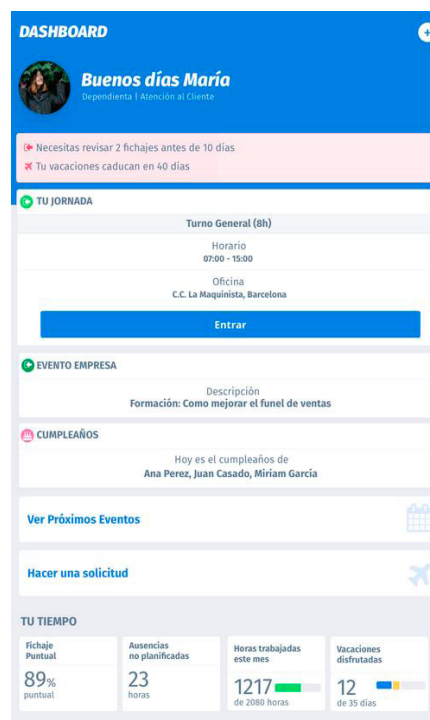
DASHBOARD

Buenos días María
Dependienta | Atención al Cliente

Necesitas revisar 2 fichajes antes de 10 días
Tu vacaciones caducan en 40 días

TU JORNADA

Turno General (8h)

Horario
07:00 - 15:00

Oficina
C.C. La Maquinista, Barcelona

Entrar

EVENTO EMPRESA

Descripción
Formación: Como mejorar el funel de ventas

CUMPLEAÑOS

Hoy es el cumpleaños de
Ana Perez, Juan Casado, Miriam García

Ver Próximos Eventos

Hacer una solicitud

TU TIEMPO

| Fichaje Puntual | Ausencias no planificadas | Horas trabajadas este mes | Vacaciones disfrutadas |
|---|---|---|---|
| 89% puntual | 23 horas | 1217 de 2080 horas | 12 de 35 días |